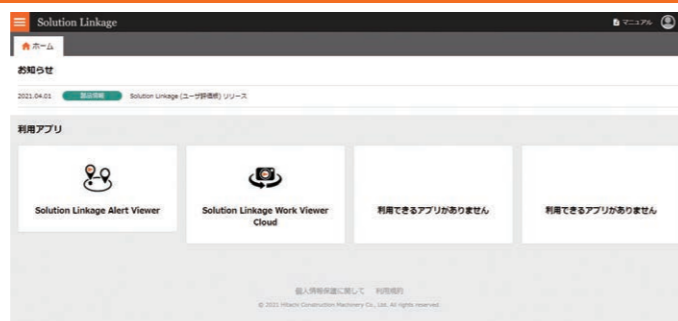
Solution Linkage

マニュアル

ホーム

お知らせ

2021.04.01 製品情報 Solution Linkage (ユーザ評価版) リリース

利用アプリ

Solution Linkage Alert Viewer

Solution Linkage Work Viewer Cloud

利用できるアプリがありません

利用できるアプリがありません

個人情報保護に関して 利用規約

© 2021 Hitachi Construction Machinery Co., Ltd. All rights reserved.